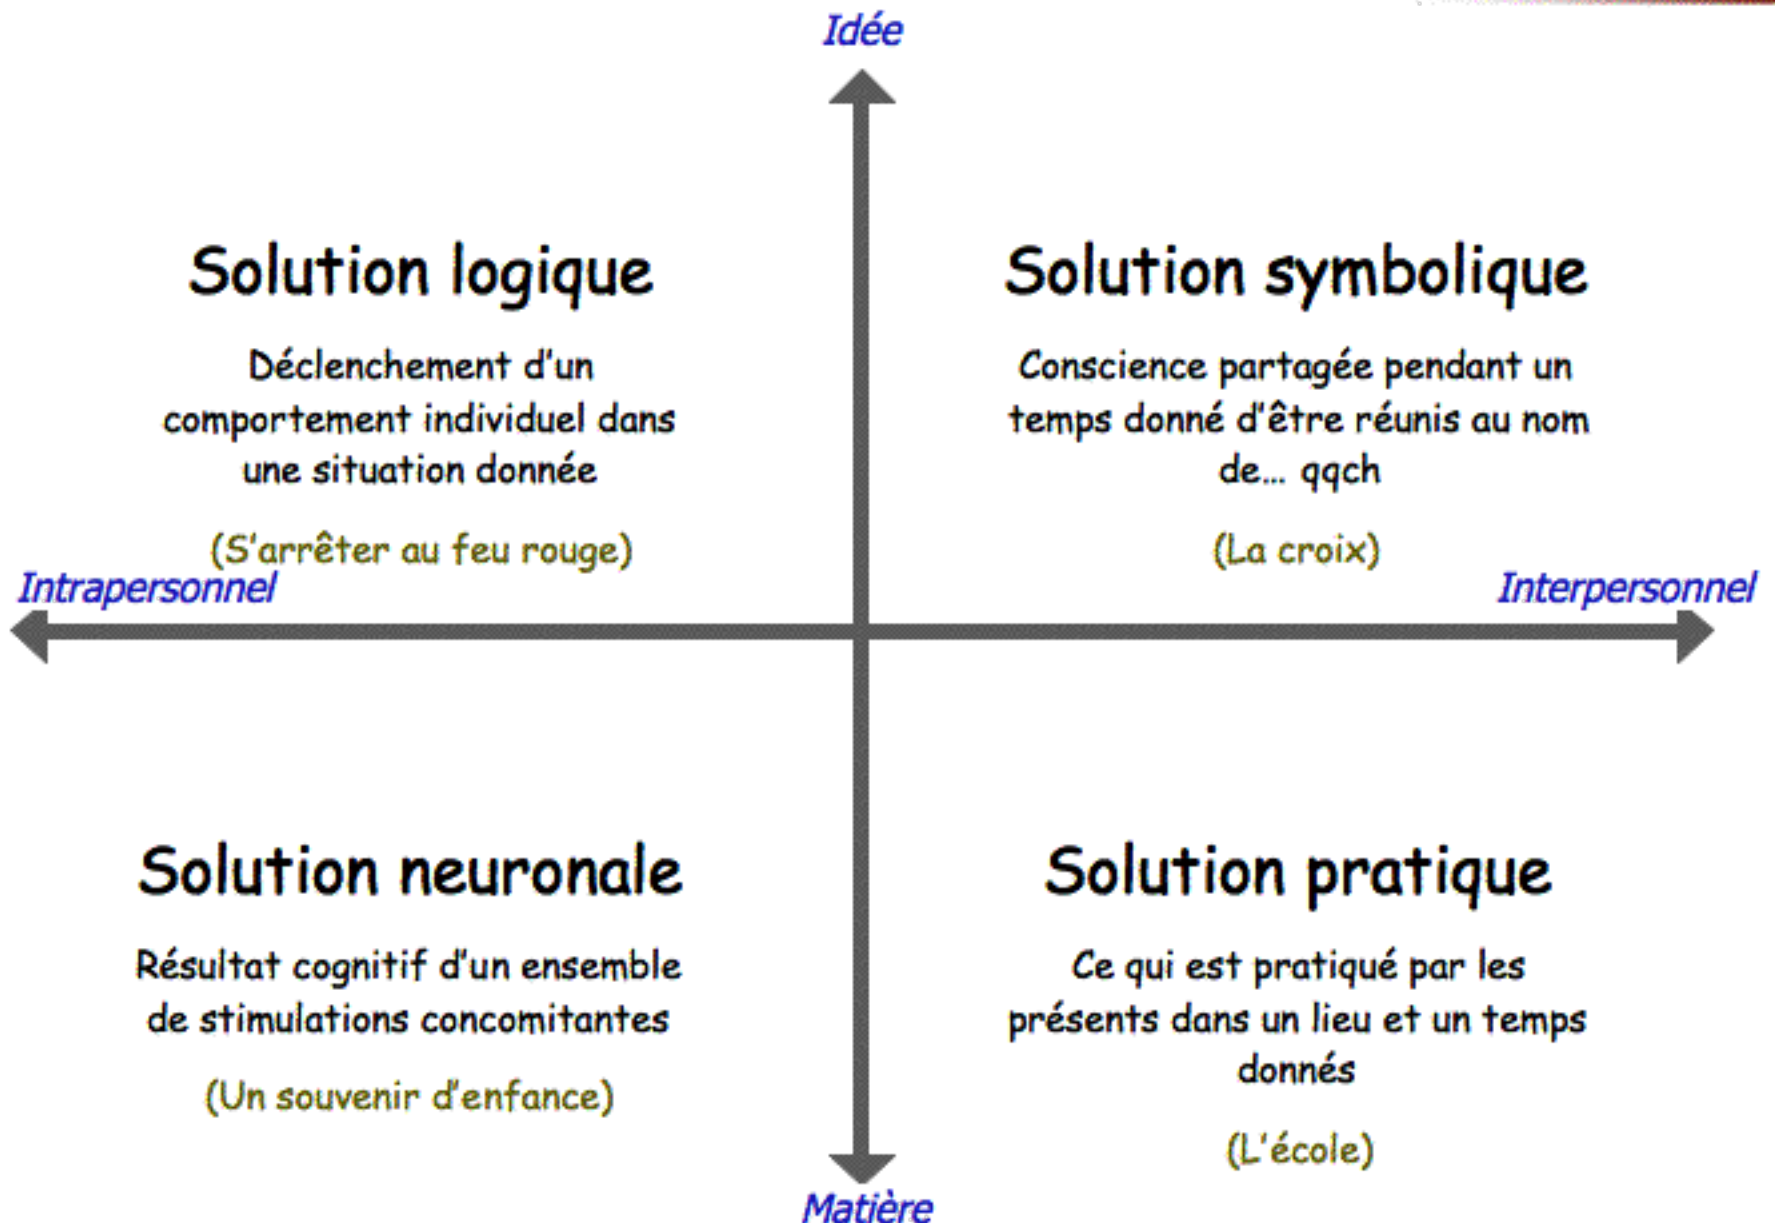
Idée

Solution logique

Déclenchement d'un comportement individuel dans une situation donnée

(S'arrêter au feu rouge)

Solution symbolique

Conscience partagée pendant un temps donné d'être réunis au nom de... qqch

(La croix)

Intrapersonnel

Interpersonnel

Solution neuronale

Résultat cognitif d'un ensemble de stimulations concomitantes

(Un souvenir d'enfance)

Solution pratique

Ce qui est pratiqué par les présents dans un lieu et un temps donnés

(L'école)

Matière